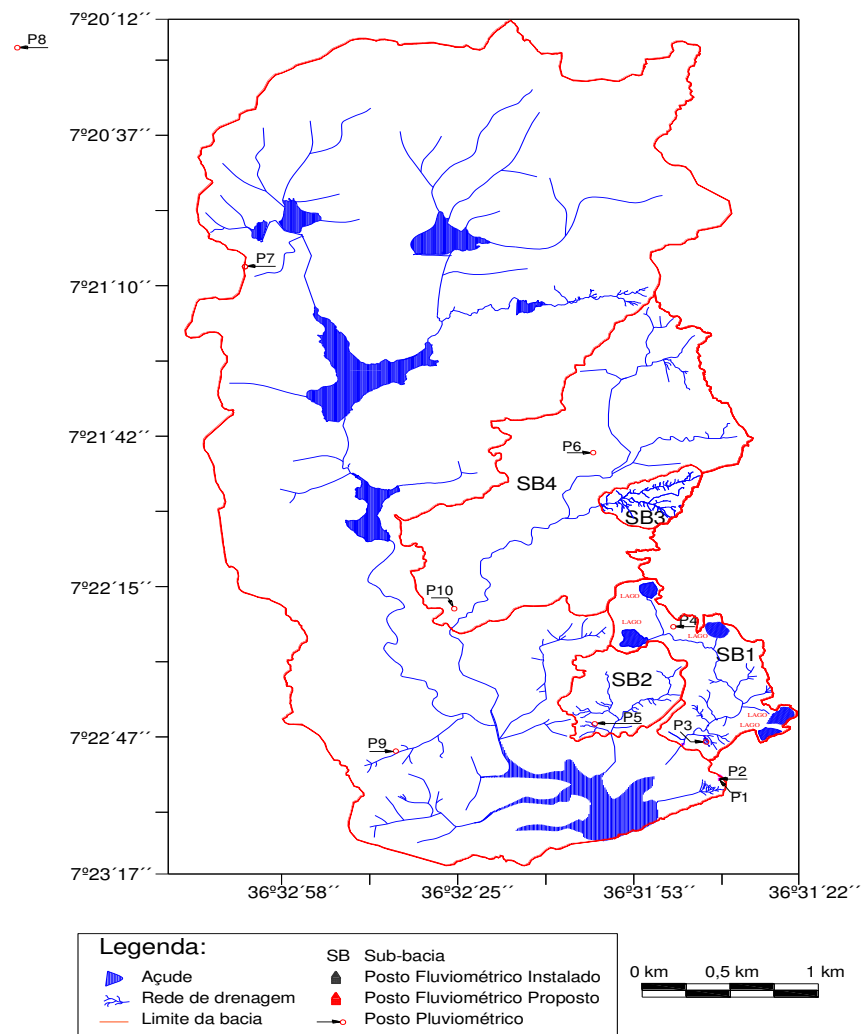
7º20´12´´

P8

7º20´37´´

P7

7º21´10´´

7º21´42´´

P6

SB4

SB3

7º22´15´´

P10

LAGO

P4

LAGO

LAGO

SB1

SB2

P5

LAGO

LAGO

P3

7º22´47´´

P9

P2

P1

7º23´17´´

36º32´58´´

36º32´25´´

36º31´53´´

36º31´22´´

Legenda:

Açude

Rede de drenagem

Limite da bacia

SB Sub-bacia

Posto Fluviométrico Instalado

Posto Fluviométrico Proposto

Posto Pluviométrico

0 km

0,5 km

1 km